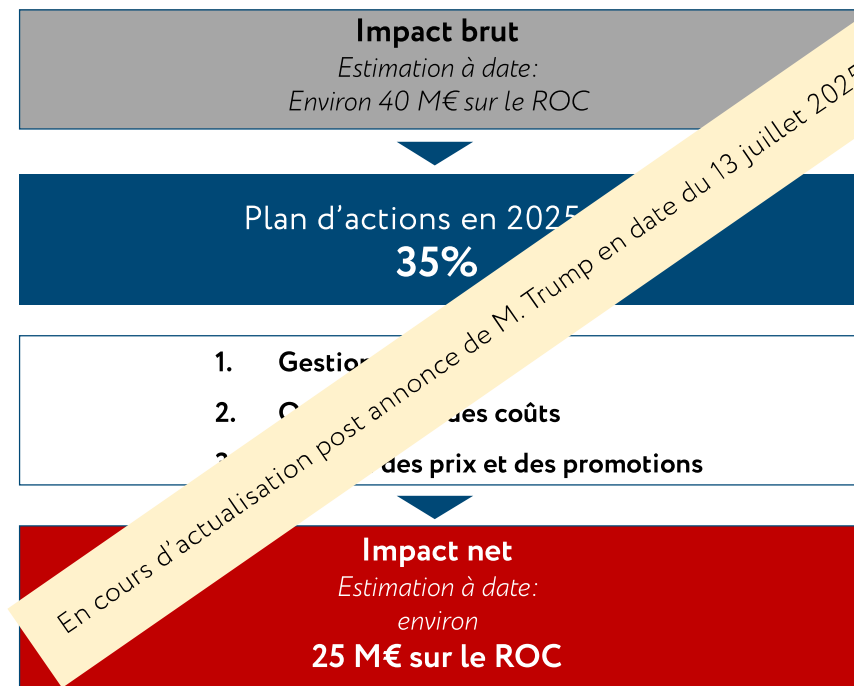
Impact brut
Estimation à date:
Environ 40 M€ sur le ROC

Plan d'actions en 2025
35%

1. Gestion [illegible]
2. O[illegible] des coûts
3. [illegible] des prix et des promotions

Impact net
Estimation à date:
environ
25 M€ sur le ROC

En cours d'actualisation post annonce de M. Trump en date du 13 juillet 2025